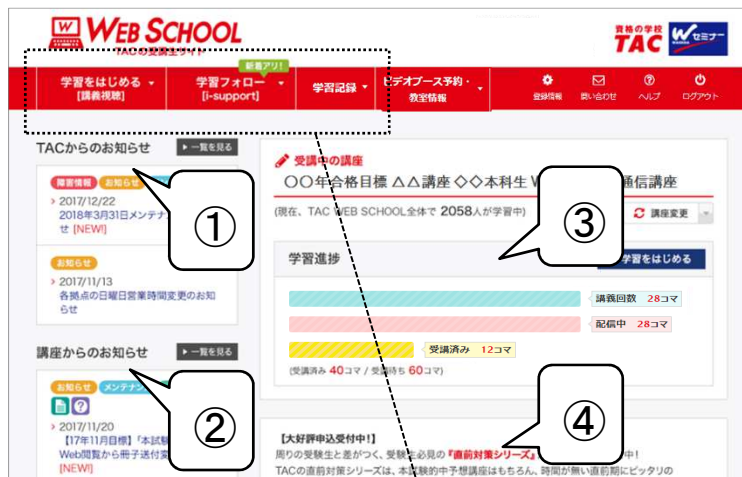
WEB SCHOOL
TACの受講生サイト

資格の学校 TAC
Wセミナー

学習をはじめる
[講義視聴]

新着アリ!
学習フォロー
[i-support]

学習記録

ビデオブース予約・教室情報

登録情報
問い合わせ
ヘルプ
ログアウト

TACからのお知らせ
一覧を見る

障害情報 お知らせ
2017/12/22
2018年3月31日メンテナ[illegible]せ [NEW!]

お知らせ
2017/11/13
各拠点の日曜日営業時間変更のお知らせ

①

講座からのお知らせ
一覧を見る

お知らせ メンテナ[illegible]
2017/11/20
【17年11月目標】「本試験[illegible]Web閲覧から冊子送付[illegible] [NEW!]

②

受講中の講座
○○年合格目標 △△講座 ◇◇本科生 W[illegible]通信講座
(現在、TAC WEB SCHOOL全体で 2058人が学習中)
講座変更

③

学習進捗
学習をはじめる
講義回数 28コマ
配信中 28コマ
受講済み 12コマ
(受講済み 40コマ / 受講待ち 60コマ)

④

【大好評申込受付中!】
周りの受験生と差がつく、受験生必見の『直前対策シリーズ』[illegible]中!
TACの直前対策シリーズは、本試験的中予想講座はもちろん、時間が無い直前期にピッタリの